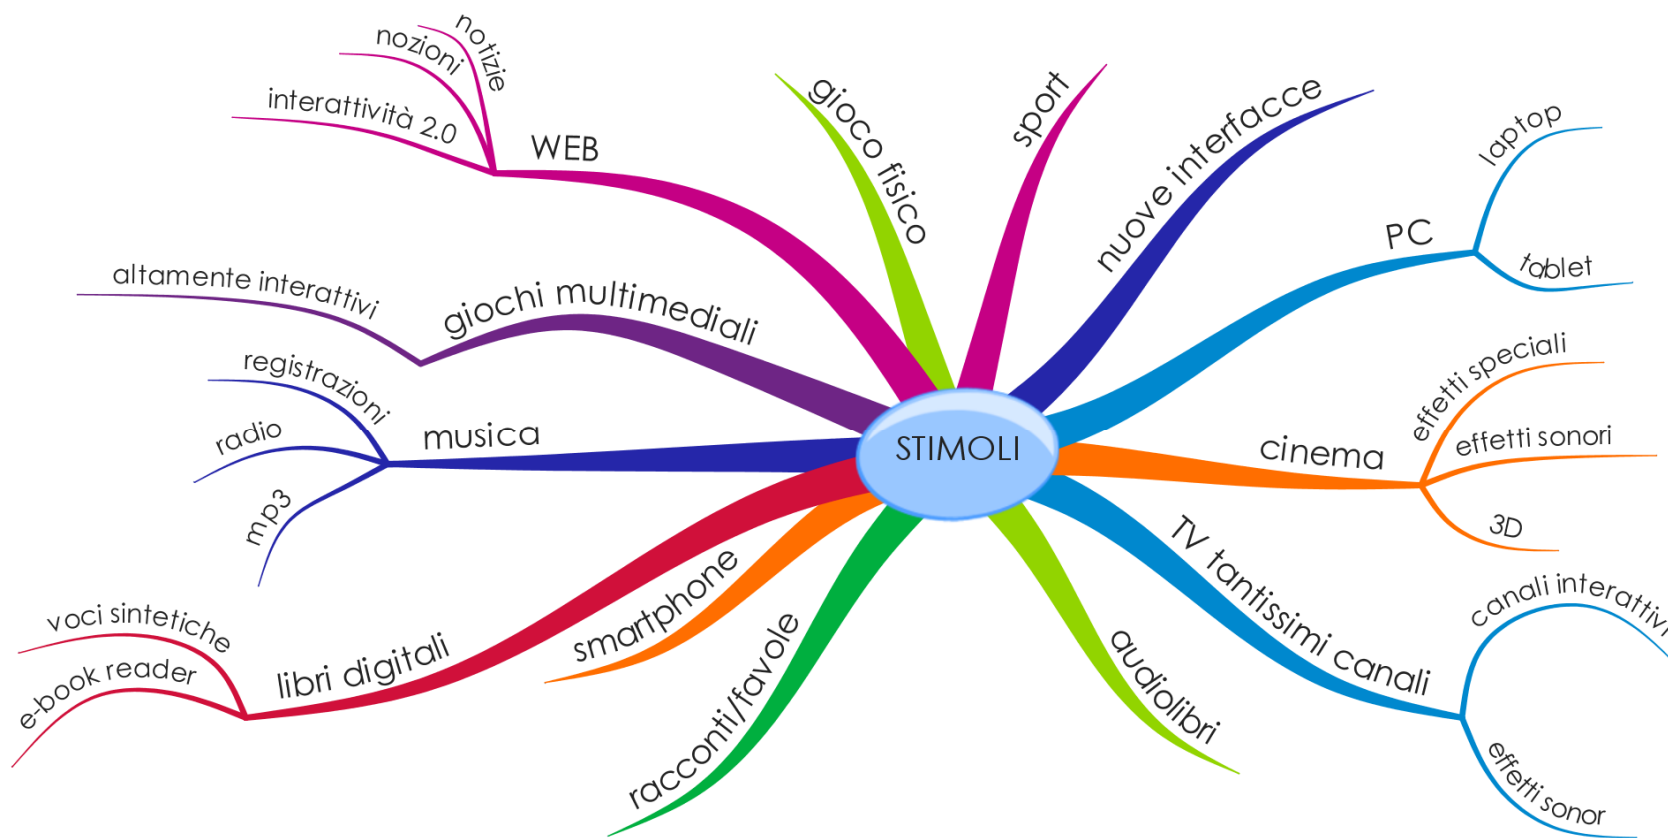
STIMOLI

WEB
notizie
nozioni
interattività 2.0

gioco fisico

sport

nuove interfacce

PC
laptop
tablet

giochi multimediali
altamente interattivi

musica
registrazioni
radio
mp3

cinema
effetti speciali
effetti sonori
3D

TV tantissimi canali
canali interattiv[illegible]
effetti sonor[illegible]

audiolibri

racconti/favole

smartphone

libri digitali
voci sintetiche
e-book reader